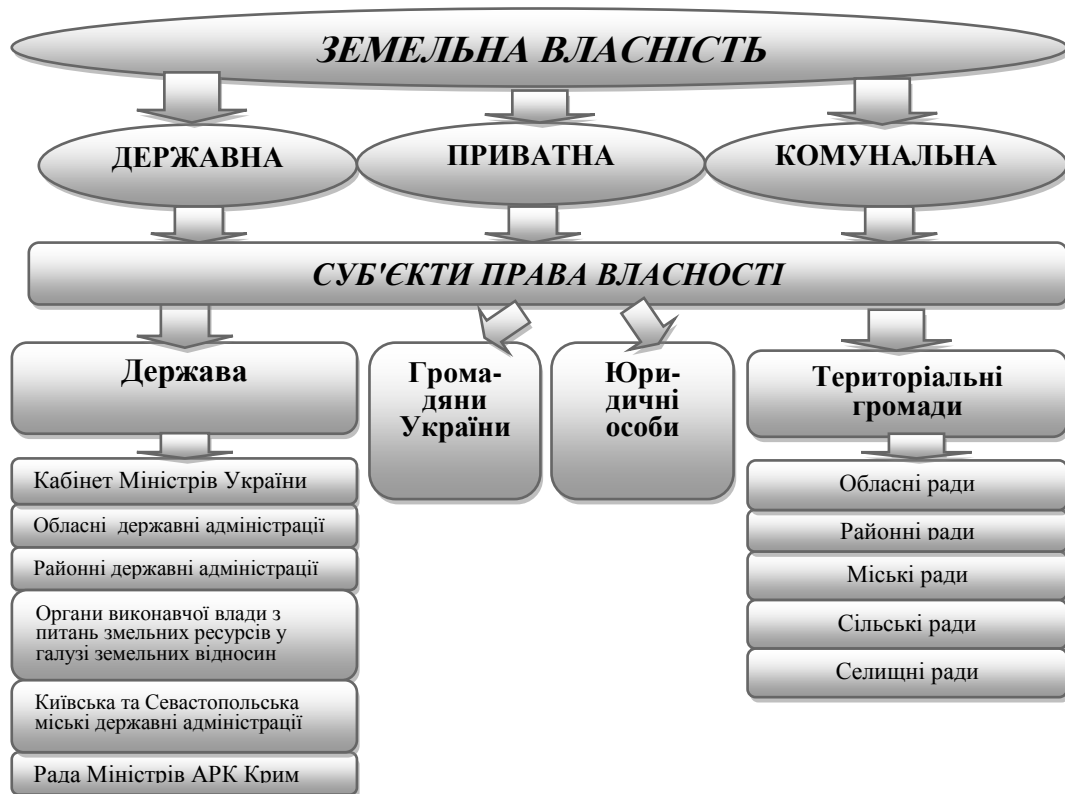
ЗЕМЕЛЬНА ВЛАСНІСТЬ

ДЕРЖАВНА

ПРИВАТНА

КОМУНАЛЬНА

СУБ'ЄКТИ ПРАВА ВЛАСНОСТІ

Держава

Громадяни України

Юридичні особи

Територіальні громади

Кабінет Міністрів України

Обласні державні адміністрації

Районні державні адміністрації

Органи виконавчої влади з питань змельних ресурсів у галузі земельних відносин

Київська та Севастопольська міські державні адміністрації

Рада Міністрів АРК Крим

Обласні ради

Районні ради

Міські ради

Сільські ради

Селищні ради